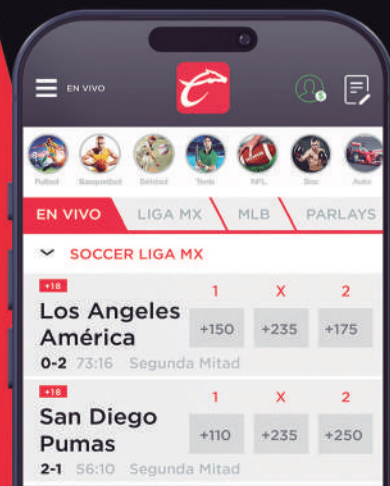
EN VIVO

Futbol Basquetbol Béisbol Tenis NFL Box Auto

EN VIVO LIGA MX MLB PARLAYS

SOCCER LIGA MX

+18

Los Angeles
América

0-2 73:16 Segunda Mitad

| 1 | X | 2 |
|---|---|---|
| +150 | +235 | +175 |

+18

San Diego
Pumas

2-1 56:10 Segunda Mitad

| 1 | X | 2 |
|---|---|---|
| +110 | +235 | +250 |